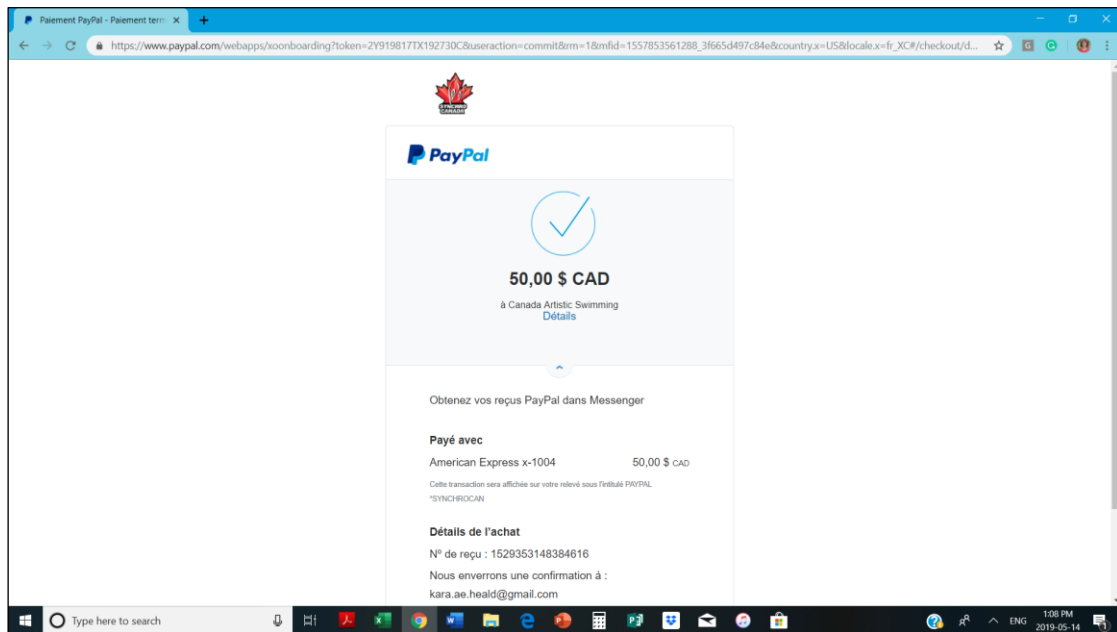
Paiement PayPal - Paiement term ×

https://www.paypal.com/webapps/xoonboarding?token=2Y919817TX192730C&useraction=commit&rm=1&mfid=1557853561288_3f665d497c84e&country.x=US&locale.x=fr_XC#/checkout/d...

SYNCHRO CANADA

PayPal

50,00 $ CAD

à Canada Artistic Swimming
Détails

Obtenez vos reçus PayPal dans Messenger

Payé avec

American Express x-1004 50,00 $ CAD

Cette transaction sera affichée sur votre relevé sous l'intitulé PAYPAL *SYNCHROCAN

Détails de l'achat

Nº de reçu : 1529353148384616

Nous enverrons une confirmation à :

kara.ae.heald@gmail.com

Type here to search

ENG 1:08 PM 2019-05-14